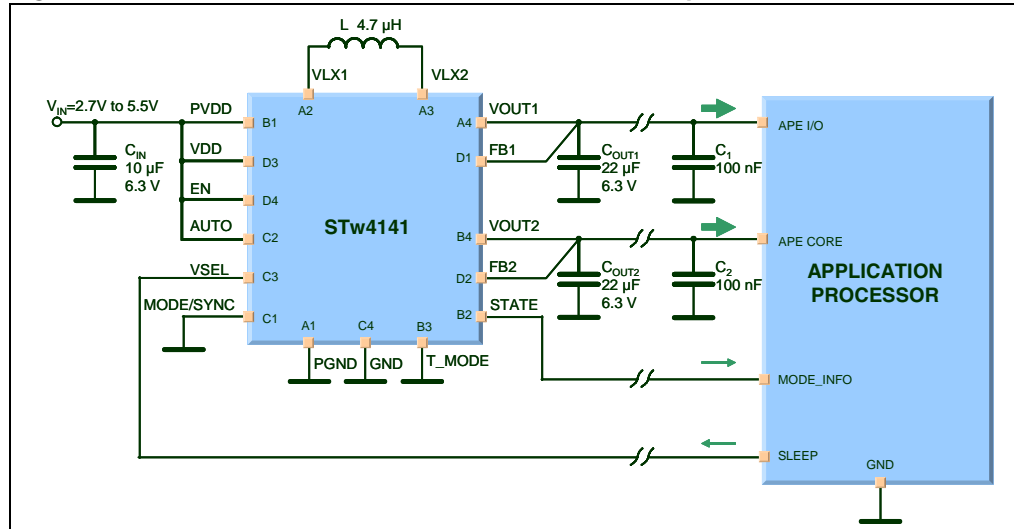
L 4.7 µH
VLX1
VLX2
A2
A3
$V_{IN}$=2.7V to 5.5V
PVDD
B1
VOUT1
A4
APE I/O
$C_{IN}$
10 µF
6.3 V
VDD
D3
FB1
D1
$C_{OUT1}$
22 µF
6.3 V
$C_1$
100 nF
EN
D4
AUTO
C2
STw4141
VOUT2
B4
APE CORE
VSEL
C3
FB2
D2
$C_{OUT2}$
22 µF
6.3 V
$C_2$
100 nF
APPLICATION PROCESSOR
MODE/SYNC
C1
A1
C4
B3
B2
STATE
PGND
GND
T_MODE
MODE_INFO
SLEEP
GND